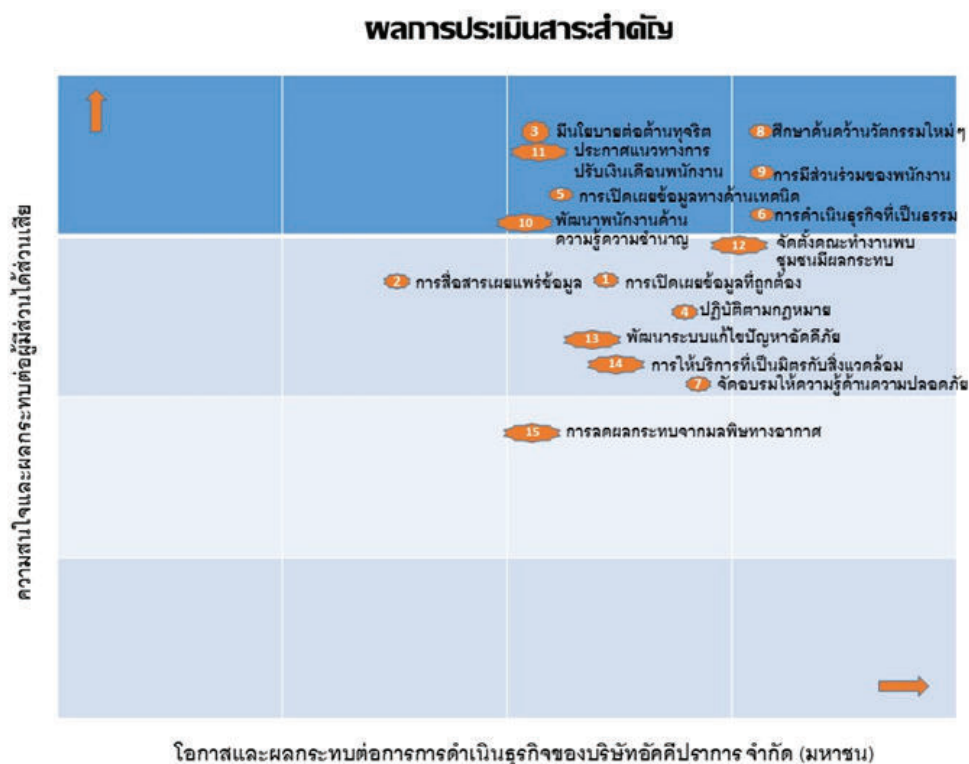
ผลการประเมินสาระสำคัญ

ความสนใจและผลกระทบต่อผู้มีส่วนได้ส่วนเสีย

3 มีนโยบายต่อต้านทุจริต
11 ประกาศแนวทางการปรับเงินเดือนพนักงาน
5 การเปิดเผยข้อมูลทางด้านเทคนิค
10 พัฒนาพนักงานด้านความรู้ความชำนาญ
8 ศึกษาค้นคว้านวัตกรรมใหม่ๆ
9 การมีส่วนร่วมของพนักงาน
6 การดำเนินธุรกิจที่เป็นธรรม
12 จัดตั้งคณะทำงานพบชุมชนมีผลกระทบ
2 การสื่อสารเผยแพร่ข้อมูล
1 การเปิดเผยข้อมูลที่ถูกต้อง
4 ปฏิบัติตามกฎหมาย
13 พัฒนาระบบแก้ไขปัญหาอัคคีภัย
14 การให้บริการที่เป็นมิตรกับสิ่งแวดล้อม
7 จัดอบรมให้ความรู้ด้านความปลอดภัย
15 การลดผลกระทบจากมลพิษทางอากาศ

โอกาสและผลกระทบต่อการการดำเนินธุรกิจของบริษัทอัคคีปราการ จำกัด (มหาชน)